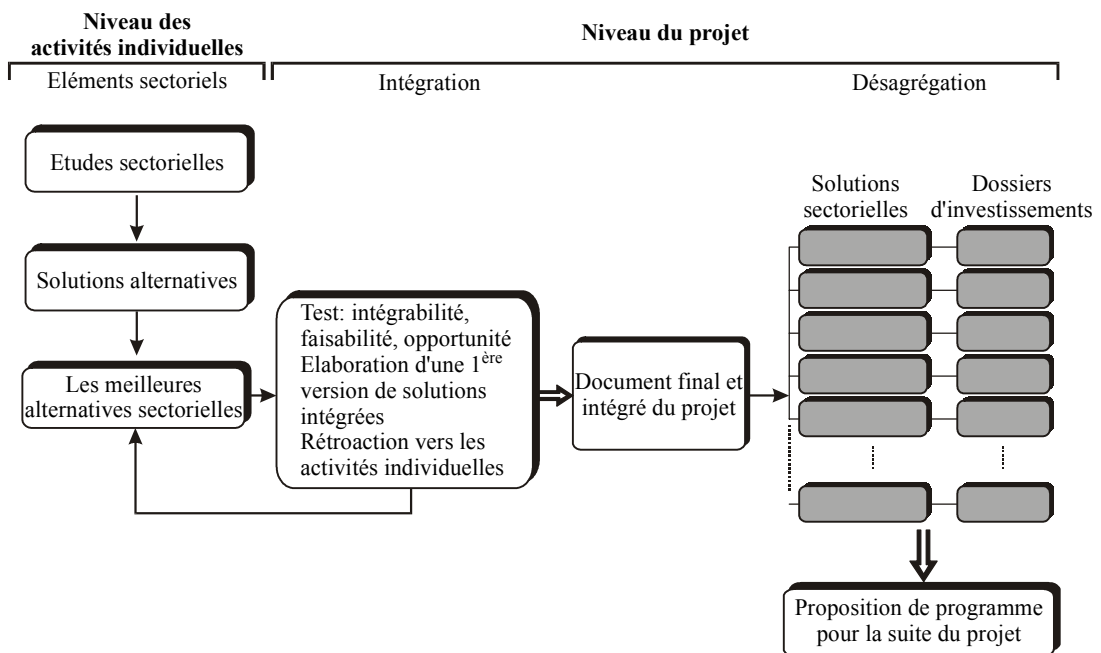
Niveau des activités individuelles

Niveau du projet

Eléments sectoriels

Intégration

Désagrégation

Etudes sectorielles

Solutions alternatives

Les meilleures alternatives sectorielles

Test: intégrabilité, faisabilité, opportunité Elaboration d'une 1$^{ère}$ version de solutions intégrées Rétroaction vers les activités individuelles

Document final et intégré du projet

Solutions sectorielles

Dossiers d'investissements

Proposition de programme pour la suite du projet